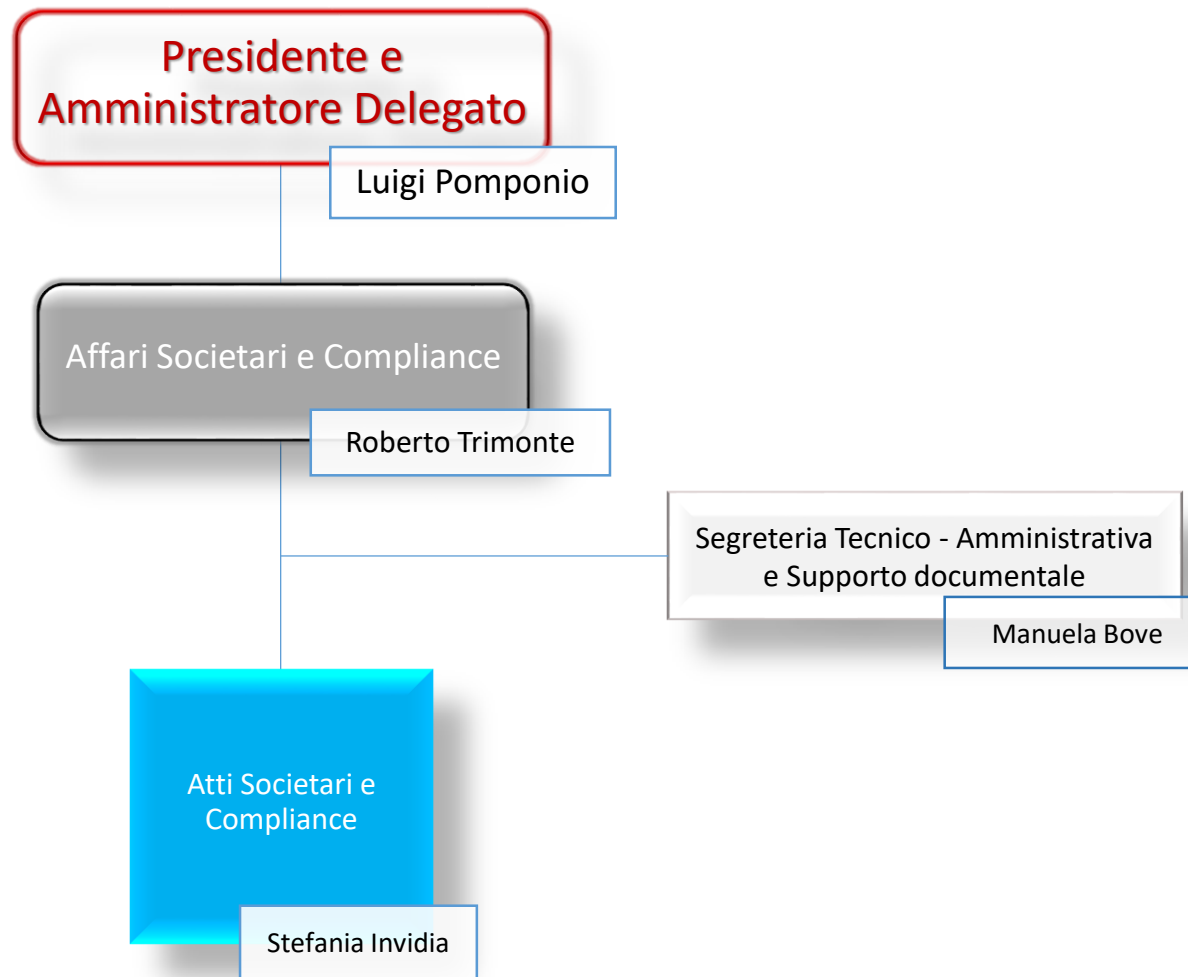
Presidente e Amministratore Delegato

Luigi Pomponio

Affari Societari e Compliance

Roberto Trimonte

Segreteria Tecnico - Amministrativa e Supporto documentale

Manuela Bove

Atti Societari e Compliance

Stefania Invidia